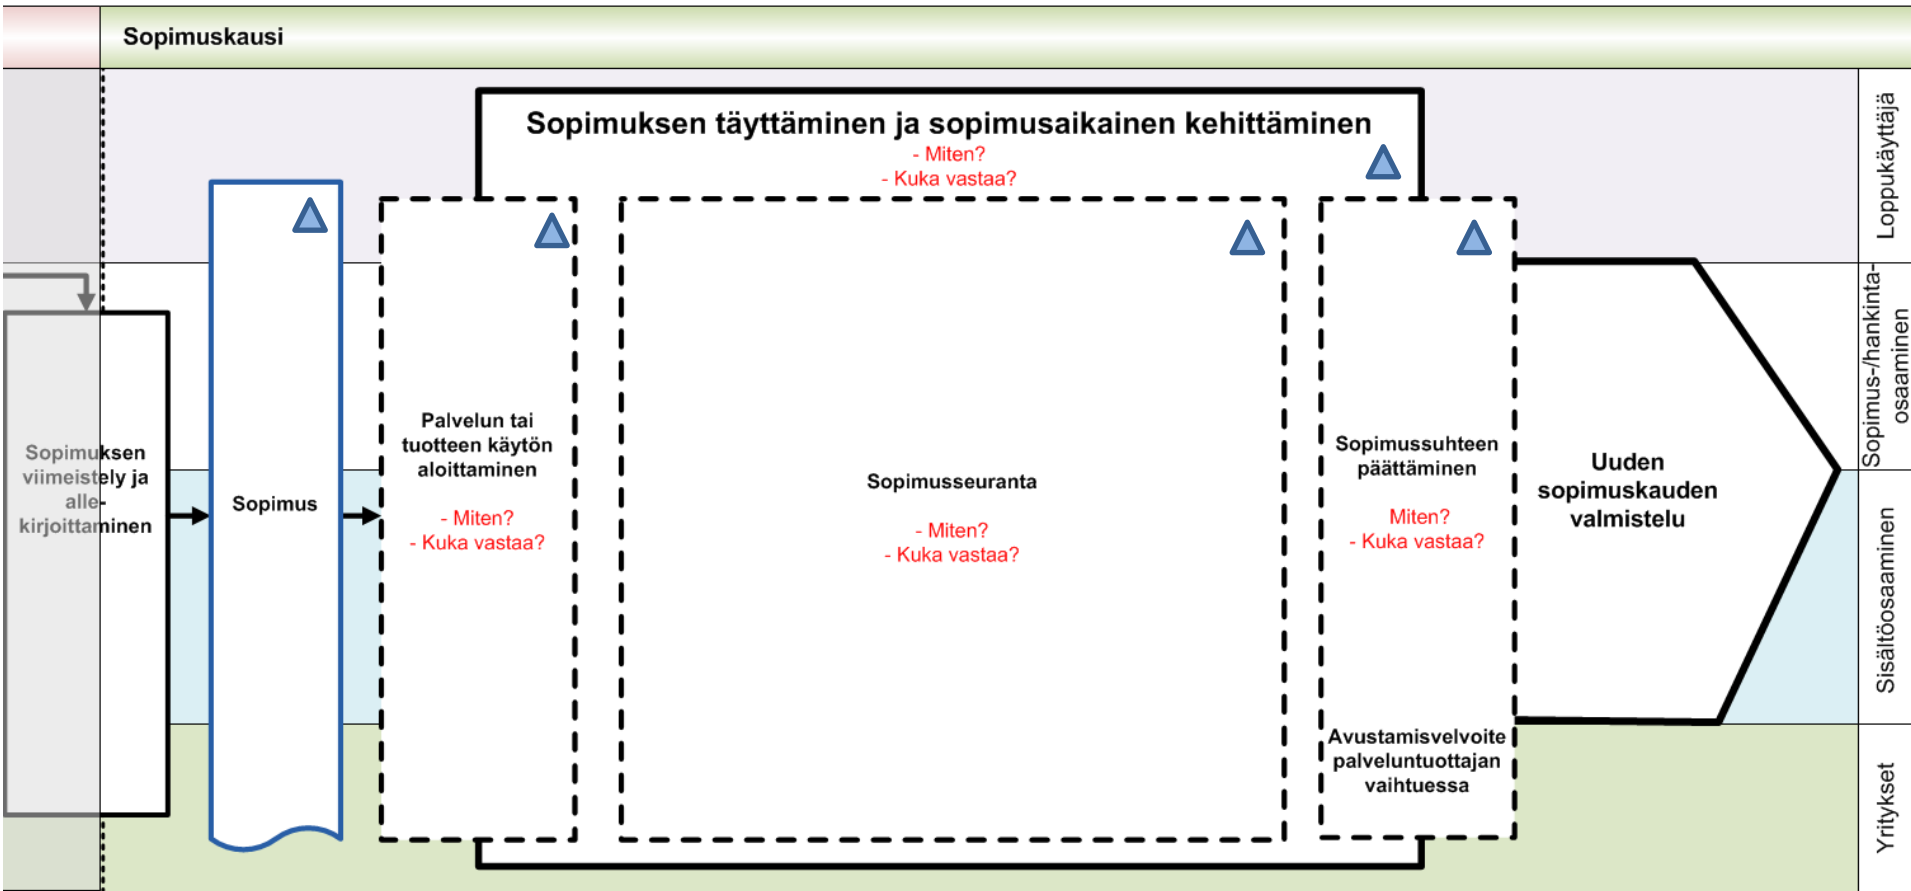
Sopimuskausi

Sopimuksen täyttäminen ja sopimusaikainen kehittäminen
- Miten?
- Kuka vastaa?

Loppukäyttäjä

Sopimus-/hankinta-osaaminen

Sisältöosaaminen

Yritykset

Sopimuksen viimeistely ja allekirjoittaminen

Sopimus

Palvelun tai tuotteen käytön aloittaminen

- Miten?
- Kuka vastaa?

Sopimusseuranta

- Miten?
- Kuka vastaa?

Sopimussuhteen päättäminen

Miten?
- Kuka vastaa?

Avustamisvelvoite palveluntuottajan vaihtuessa

Uuden sopimuskauden valmistelu